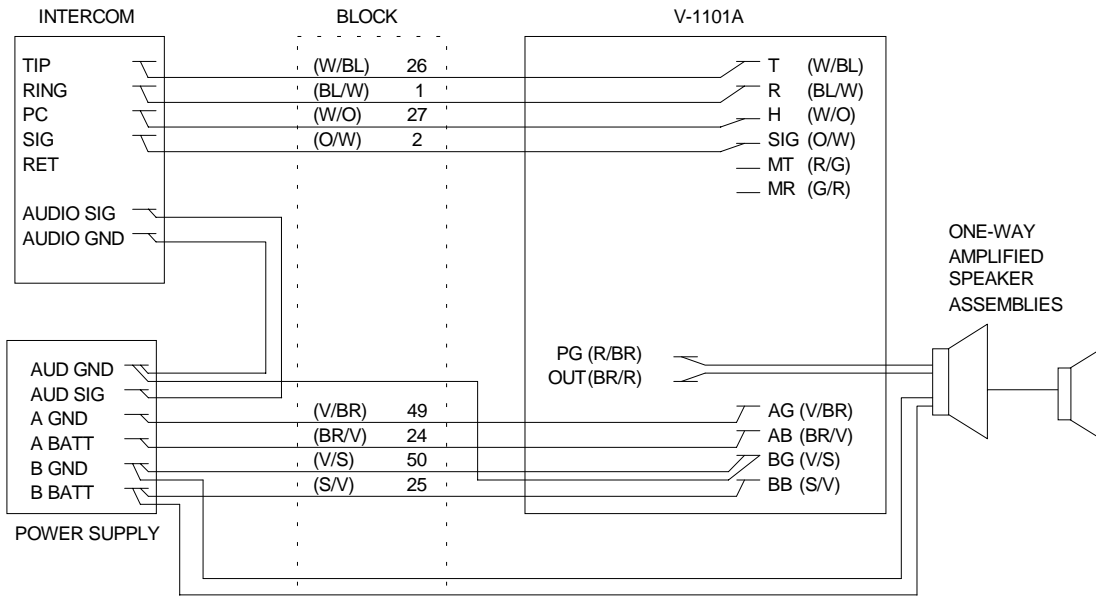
INTERCOM

BLOCK

V-1101A

TIP
RING
PC
SIG
RET

AUDIO SIG
AUDIO GND

(W/BL) 26
(BL/W) 1
(W/O) 27
(O/W) 2

T (W/BL)
R (BL/W)
H (W/O)
SIG (O/W)
MT (R/G)
MR (G/R)

ONE-WAY AMPLIFIED SPEAKER ASSEMBLIES

PG (R/BR)
OUT (BR/R)

AUD GND
AUD SIG
A GND
A BATT
B GND
B BATT

POWER SUPPLY

(V/BR) 49
(BR/V) 24
(V/S) 50
(S/V) 25

AG (V/BR)
AB (BR/V)
BG (V/S)
BB (S/V)